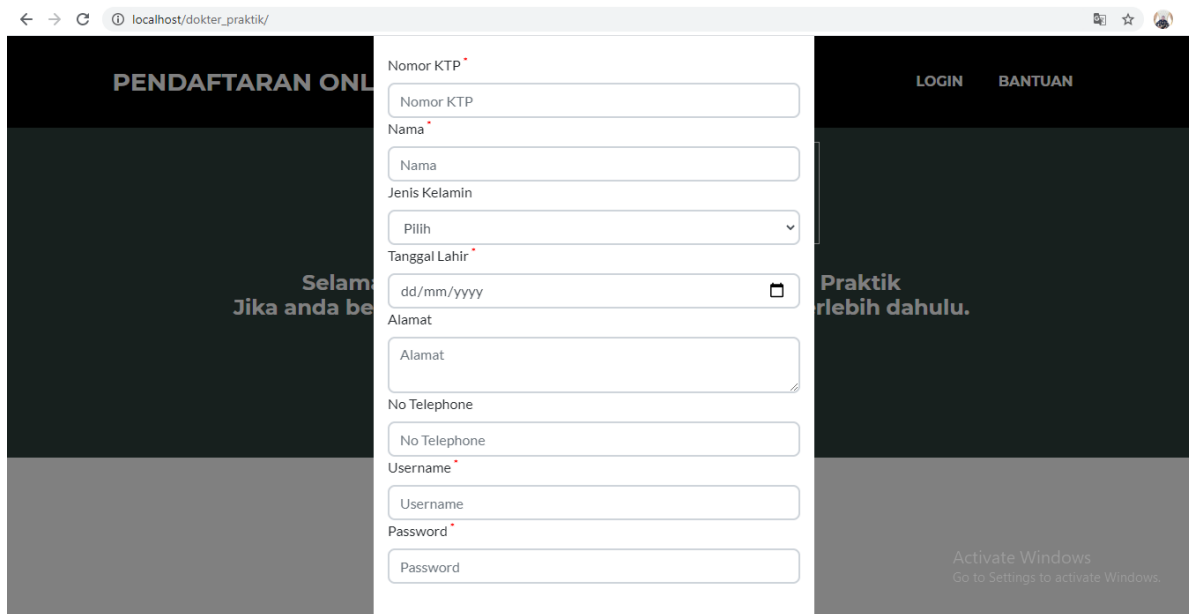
localhost/dokter_praktik/

PENDAFTARAN ONL

LOGIN BANTUAN

Selam Praktik
Jika anda be rlebih dahulu.

Nomor KTP*
Nomor KTP
Nama*
Nama
Jenis Kelamin
Pilih
Tanggal Lahir*
dd/mm/yyyy
Alamat
Alamat
No Telephone
No Telephone
Username*
Username
Password*
Password

Activate Windows
Go to Settings to activate Windows.